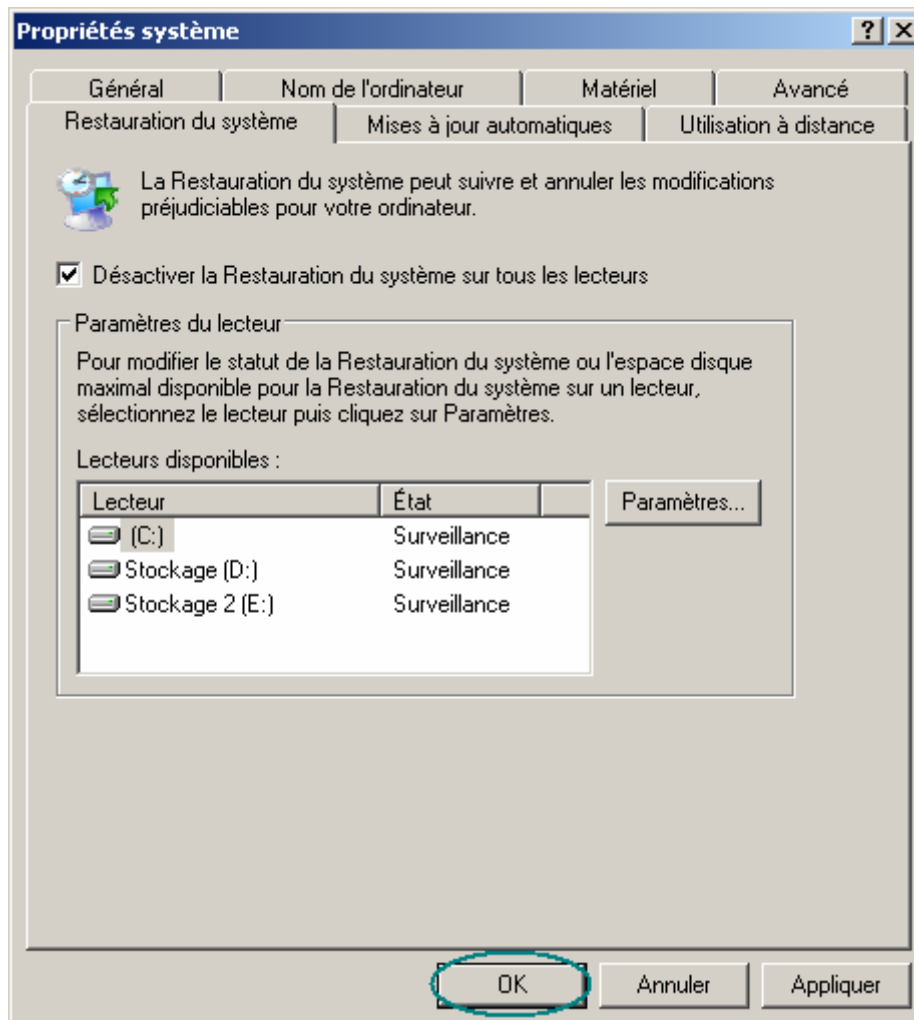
Propriétés système

?

X

Général

Nom de l'ordinateur

Matériel

Avancé

Restauration du système

Mises à jour automatiques

Utilisation à distance

La Restauration du système peut suivre et annuler les modifications préjudiciables pour votre ordinateur.

☑ Désactiver la Restauration du système sur tous les lecteurs

Paramètres du lecteur

Pour modifier le statut de la Restauration du système ou l'espace disque maximal disponible pour la Restauration du système sur un lecteur, sélectionnez le lecteur puis cliquez sur Paramètres.

Lecteurs disponibles :

| Lecteur | État |
|---|---|
| (C:) | Surveillance |
| Stockage (D:) | Surveillance |
| Stockage 2 (E:) | Surveillance |

Paramètres...

OK

Annuler

Appliquer